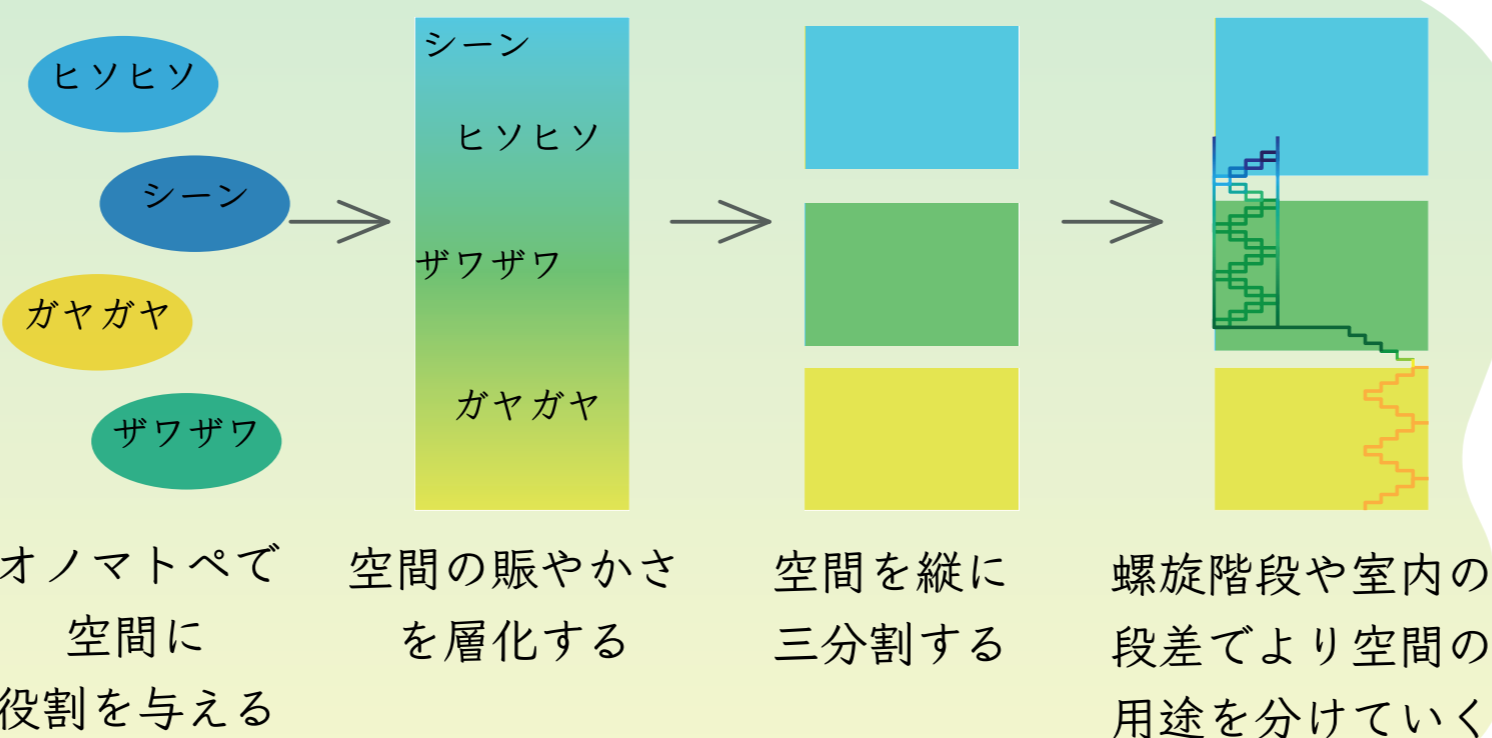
ヒソヒソ

シーン

ガヤガヤ

ザワザワ

シーン

ヒソヒソ

ザワザワ

ガヤガヤ

オノマトペで空間に役割を与える

空間の賑やかさを層化する

空間を縦に三分割する

螺旋階段や室内の段差でより空間の用途を分けていく